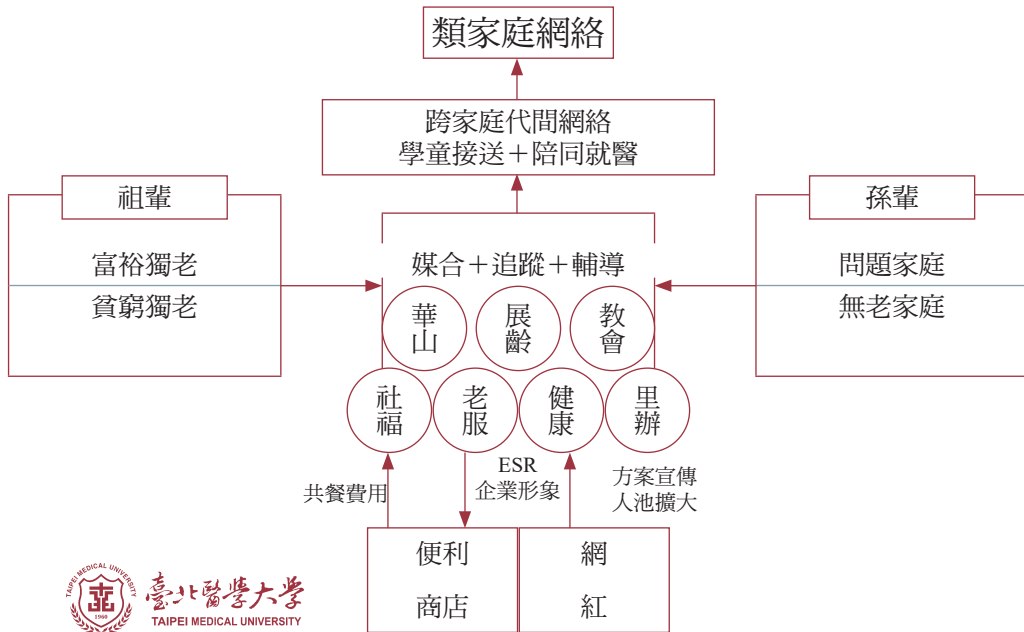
類家庭網絡

跨家庭代間網絡
學童接送＋陪同就醫

祖輩

富裕獨老
貧窮獨老

孫輩

問題家庭
無老家庭

媒合＋追蹤＋輔導

華山

展齡

教會

社福

老服

健康

里辦

共餐費用

ESR
企業形象

方案宣傳
人池擴大

便利
商店

網
紅

TAIPEI MEDICAL UNIVERSITY
1960
臺北醫學大學
TAIPEI MEDICAL UNIVERSITY